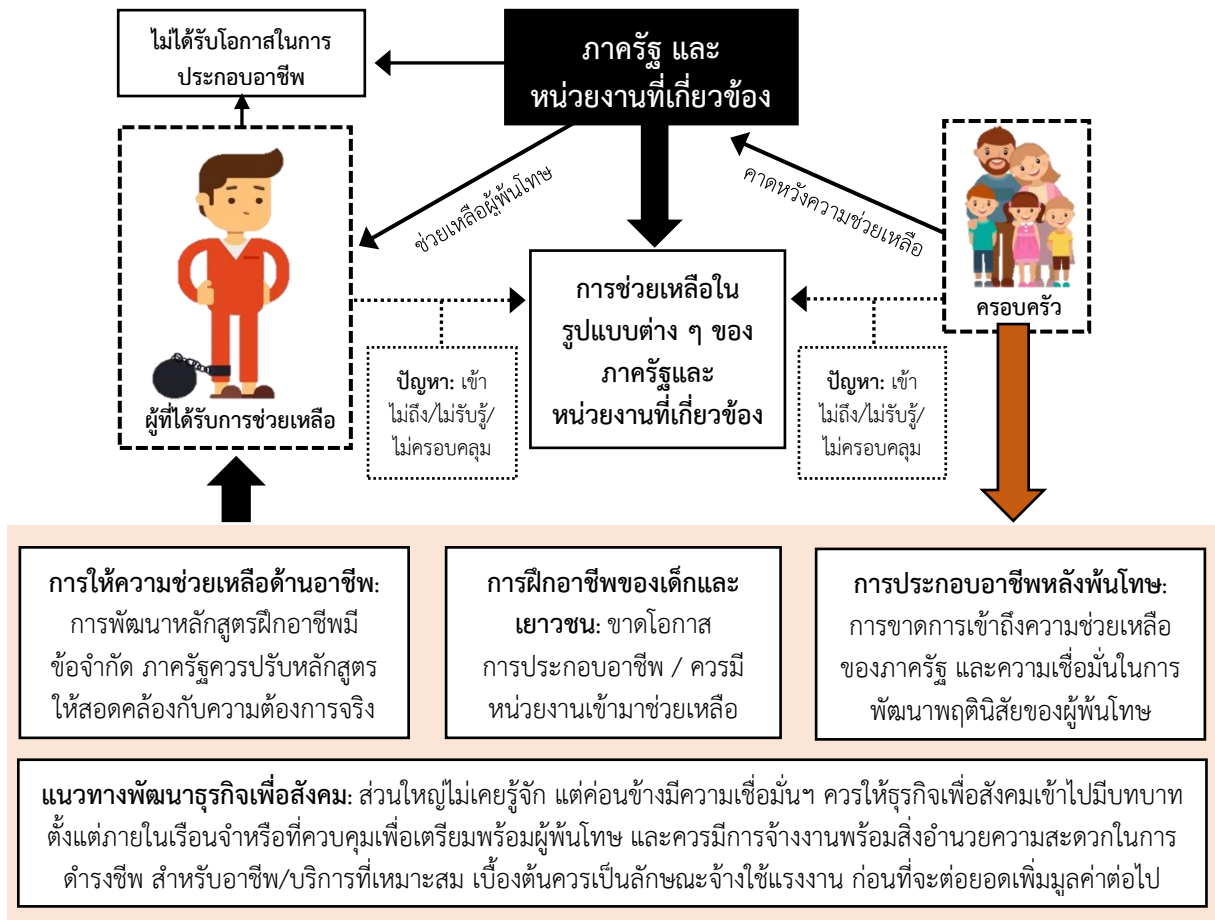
ภาครัฐ และ หน่วยงานที่เกี่ยวข้อง

ไม่ได้รับโอกาสในการประกอบอาชีพ

ช่วยเหลือผู้พ้นโทษ

คาดหวังความช่วยเหลือ

ผู้ที่ได้รับการช่วยเหลือ

การช่วยเหลือในรูปแบบต่าง ๆ ของภาครัฐและหน่วยงานที่เกี่ยวข้อง

ครอบครัว

ปัญหา: เข้าไม่ถึง/ไม่รับรู้/ไม่ครอบคลุม

ปัญหา: เข้าไม่ถึง/ไม่รับรู้/ไม่ครอบคลุม

การให้ความช่วยเหลือด้านอาชีพ: การพัฒนาหลักสูตรฝึกอาชีพมีข้อจำกัด ภาครัฐควรปรับหลักสูตรให้สอดคล้องกับความต้องการจริง

การฝึกอาชีพของเด็กและเยาวชน: ขาดโอกาสการประกอบอาชีพ / ควรมีหน่วยงานเข้ามาช่วยเหลือ

การประกอบอาชีพหลังพ้นโทษ: การขาดการเข้าถึงความช่วยเหลือของภาครัฐ และความเชื่อมั่นในการพัฒนาพฤตินิสัยของผู้พ้นโทษ

แนวทางพัฒนาธุรกิจเพื่อสังคม: ส่วนใหญ่ไม่เคยรู้จัก แต่ค่อนข้างมีความเชื่อมั่นฯ ควรให้ธุรกิจเพื่อสังคมเข้าไปมีบทบาทตั้งแต่ภายในเรือนจำหรือที่ควบคุมเพื่อเตรียมพร้อมผู้พ้นโทษ และควรมีการจ้างงานพร้อมสิ่งอำนวยความสะดวกในการดำรงชีพ สำหรับอาชีพ/บริการที่เหมาะสม เบื้องต้นควรเป็นลักษณะจ้างใช้แรงงาน ก่อนที่จะต่อยอดเพิ่มมูลค่าต่อไป